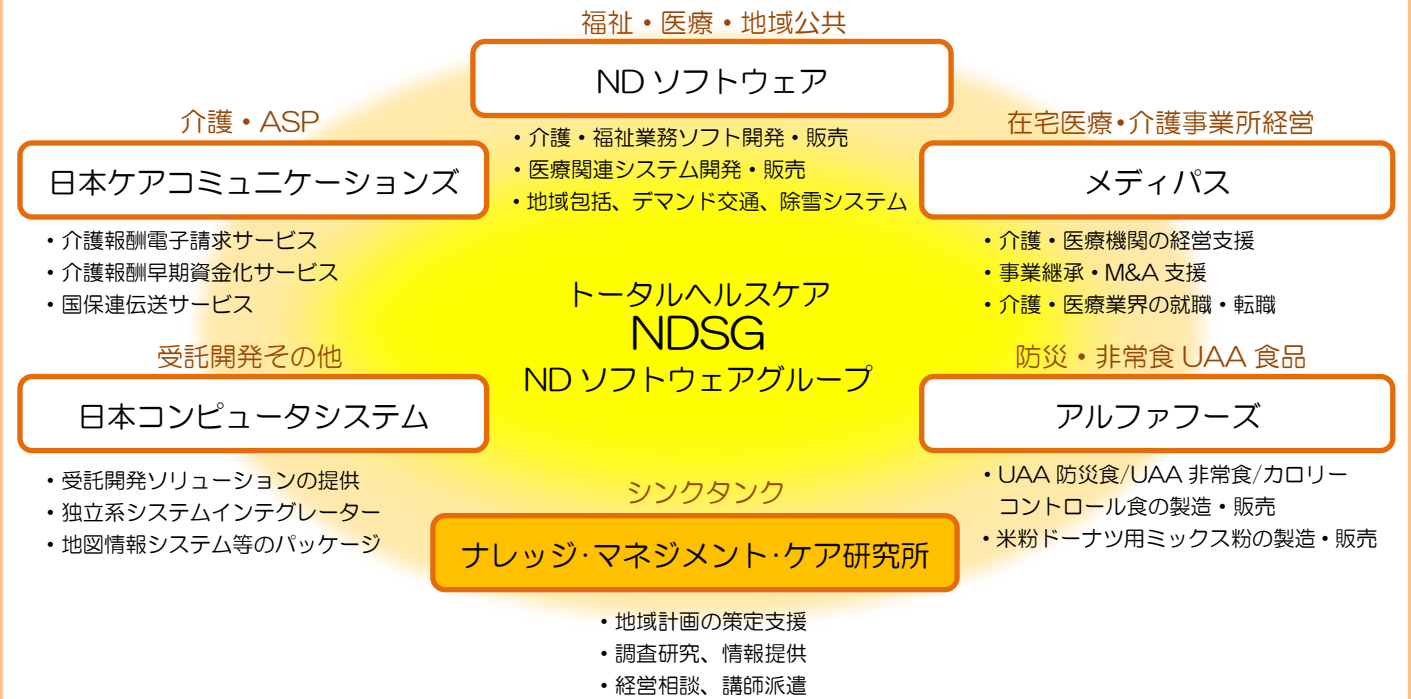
福祉・医療・地域公共

ND ソフトウェア

・介護・福祉業務ソフト開発・販売
・医療関連システム開発・販売
・地域包括、デマンド交通、除雪システム

介護・ASP

日本ケアコミュニケーションズ

・介護報酬電子請求サービス
・介護報酬早期資金化サービス
・国保連伝送サービス

在宅医療•介護事業所経営

メディパス

・介護・医療機関の経営支援
・事業継承・M&A 支援
・介護・医療業界の就職・転職

トータルヘルスケア
NDSG
ND ソフトウェアグループ

受託開発その他

日本コンピュータシステム

・受託開発ソリューションの提供
・独立系システムインテグレーター
・地図情報システム等のパッケージ

防災・非常食 UAA 食品

アルファフーズ

・UAA 防災食/UAA 非常食/カロリーコントロール食の製造・販売
・米粉ドーナツ用ミックス粉の製造・販売

シンクタンク

ナレッジ·マネジメント·ケア研究所

・地域計画の策定支援
・調査研究、情報提供
・経営相談、講師派遣